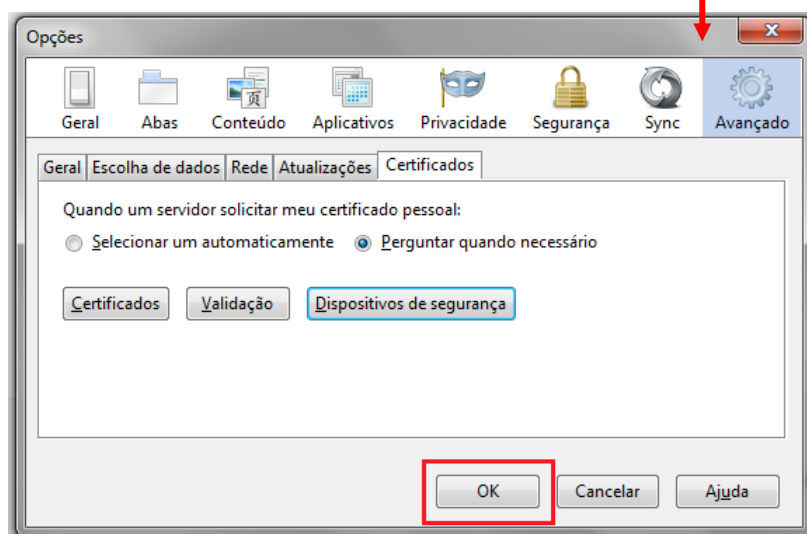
Opções

Geral Abas Conteúdo Aplicativos Privacidade Segurança Sync Avançado

Geral | Escolha de dados | Rede | Atualizações | Certificados

Quando um servidor solicitar meu certificado pessoal:

Selecionar um automaticamente Perguntar quando necessário

Certificados Validação Dispositivos de segurança

OK Cancelar Ajuda